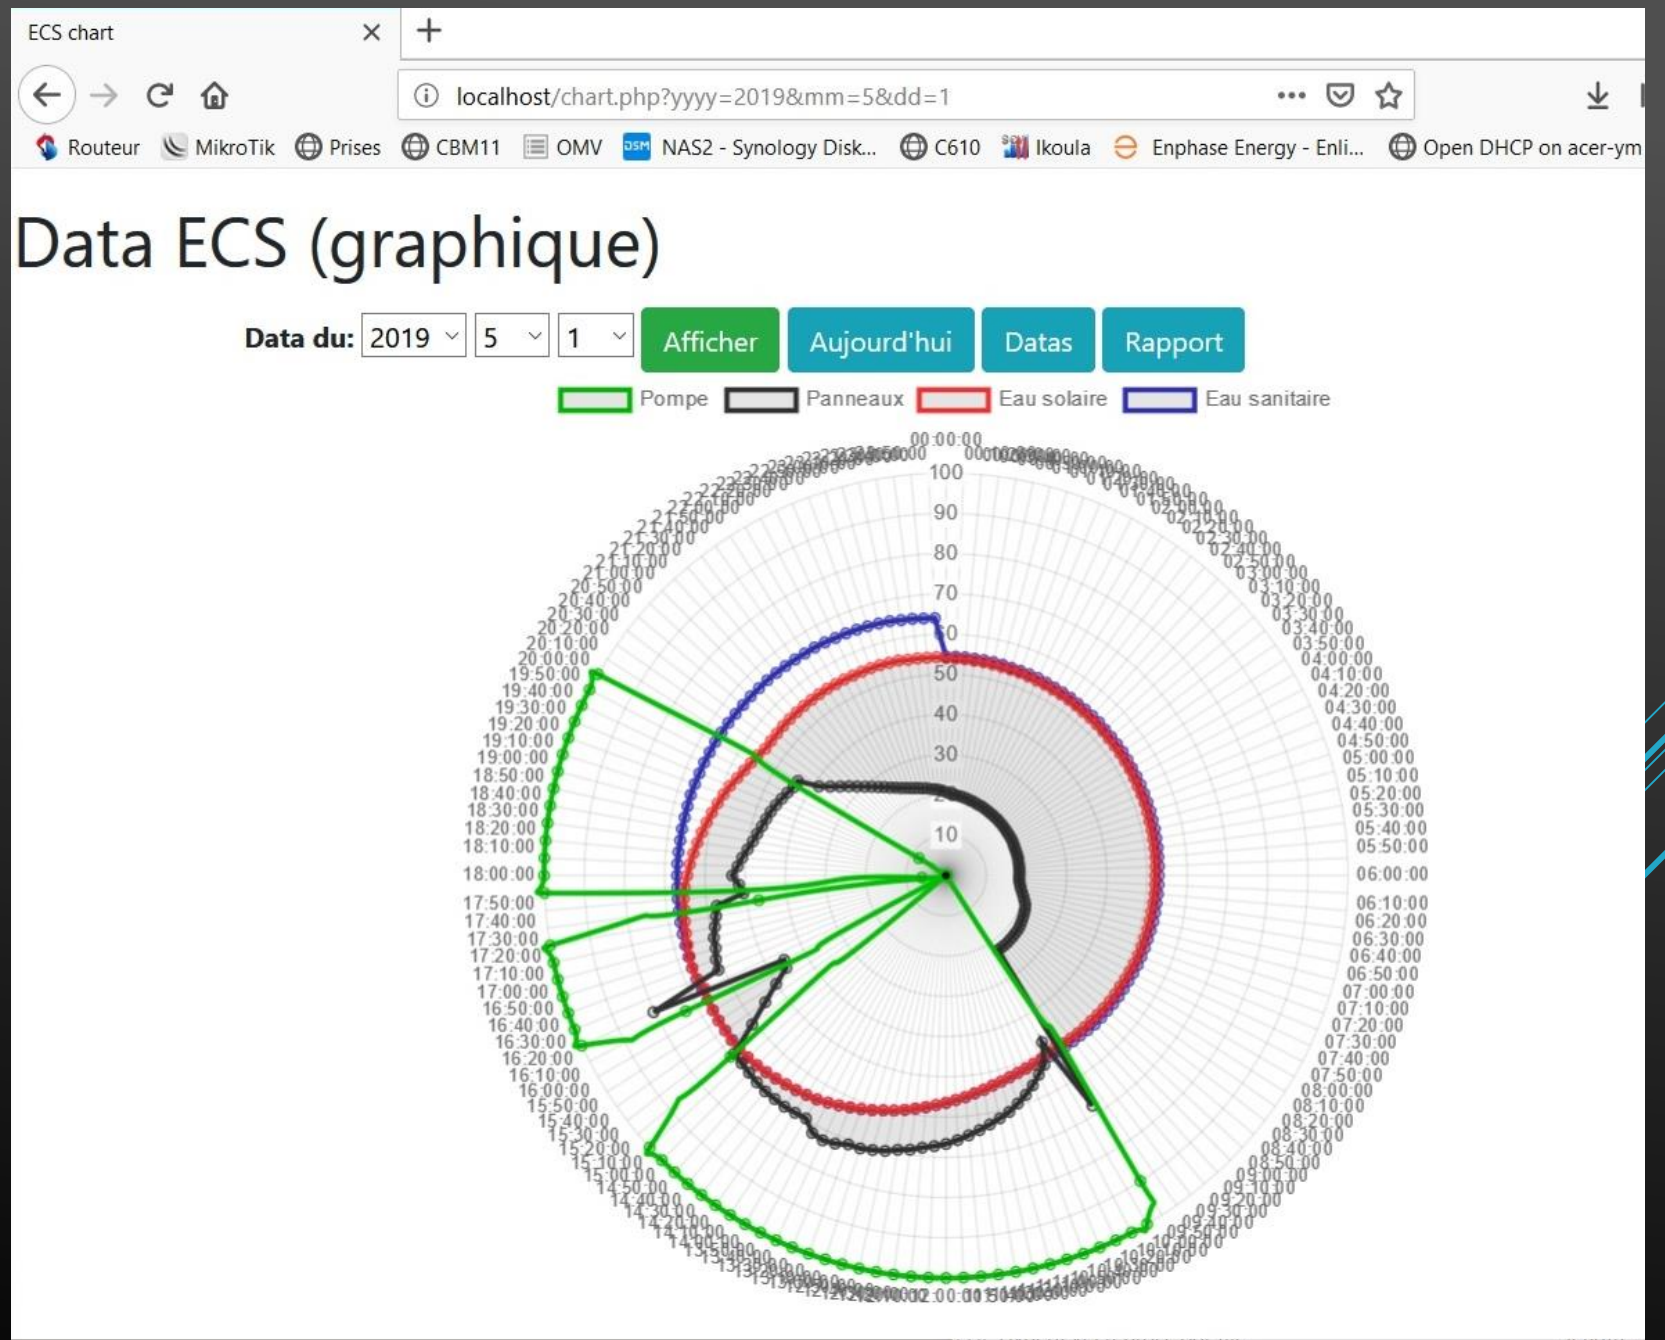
ECS chart

localhost/chart.php?yyyy=2019&mm=5&dd=1

Routeur MikroTik Prises CBM11 OMV NAS2 - Synology Disk... C610 Ikoula Enphase Energy - Enli... Open DHCP on acer-ym

Data ECS (graphique)

Data du: 2019 5 1 Afficher Aujourd'hui Datas Rapport

Pompe Panneaux Eau solaire Eau sanitaire

00:00:00
100
90
80
70
60
50
40
30
10

02:20:00
02:30:00
02:40:00
02:50:00
03:00:00
03:10:00
03:20:00
03:30:00
03:40:00
03:50:00
04:00:00
04:10:00
04:20:00
04:30:00
04:40:00
04:50:00
05:00:00
05:10:00
05:20:00
05:30:00
05:40:00
05:50:00
06:00:00
06:10:00
06:20:00
06:30:00
06:40:00
06:50:00
07:00:00
07:10:00
07:20:00
07:30:00
07:40:00
07:50:00
08:00:00
08:10:00
08:20:00
08:30:00
08:40:00
08:50:00
09:00:00
09:10:00
09:20:00
09:30:00
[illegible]
12:00:00
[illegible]
14:40:00
14:50:00
15:00:00
15:10:00
15:20:00
15:30:00
15:40:00
15:50:00
16:00:00
16:10:00
16:20:00
16:30:00
16:40:00
16:50:00
17:00:00
17:10:00
17:20:00
17:30:00
17:40:00
17:50:00
18:00:00
18:10:00
18:20:00
18:30:00
18:40:00
18:50:00
19:00:00
19:10:00
19:20:00
19:30:00
19:40:00
19:50:00
20:00:00
20:10:00
20:20:00
20:30:00
20:40:00
20:50:00
21:00:00
21:10:00
21:20:00
21:30:00
21:40:00
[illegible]